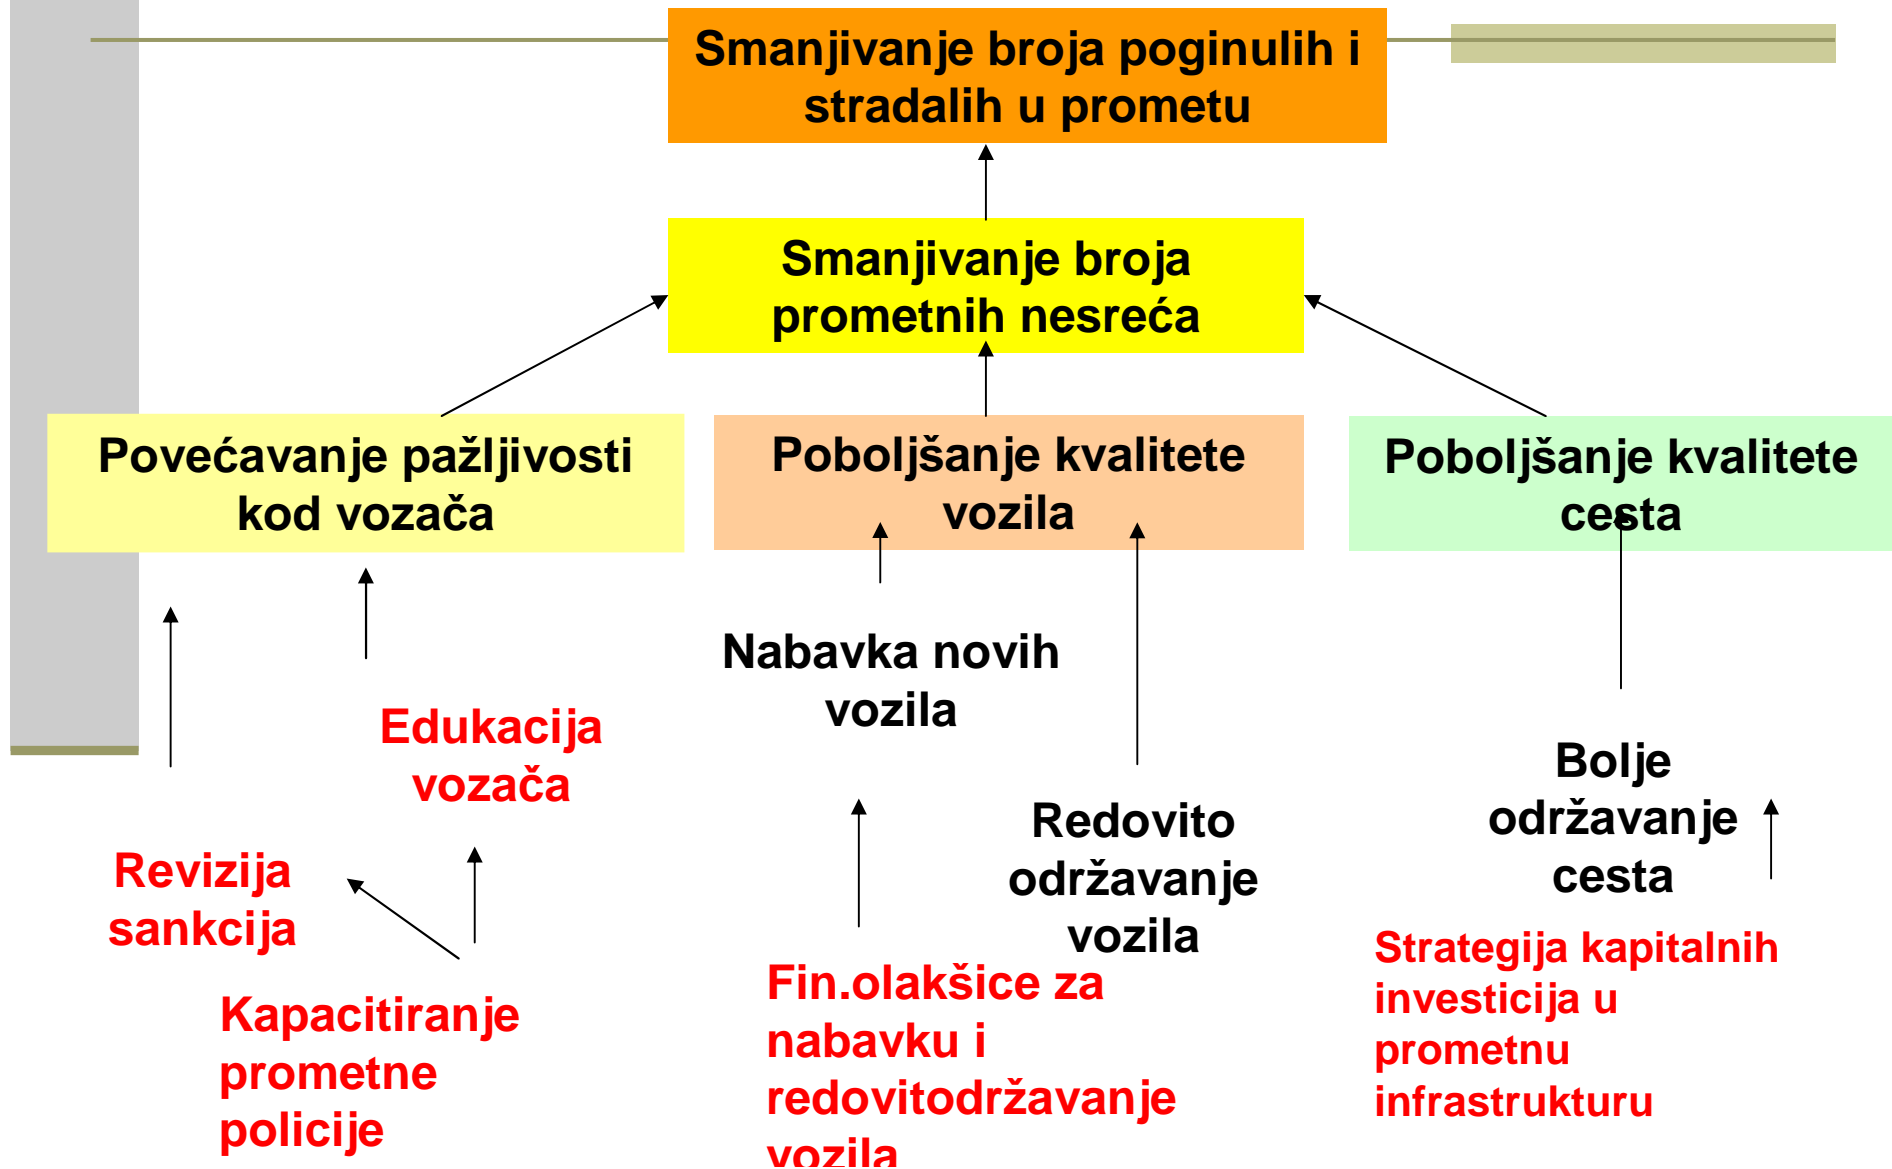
Smanjivanje broja poginulih i stradalih u prometu

Smanjivanje broja prometnih nesreća

Povećavanje pažljivosti kod vozača

Poboljšanje kvalitete vozila

Poboljšanje kvalitete cesta

Nabavka novih vozila

Edukacija vozača

Redovito održavanje vozila

Bolje održavanje cesta

Revizija sankcija

Kapacitiranje prometne policije

Fin.olakšice za nabavku i redovitodržavanje vozila

Strategija kapitalnih investicija u prometnu infrastrukturu